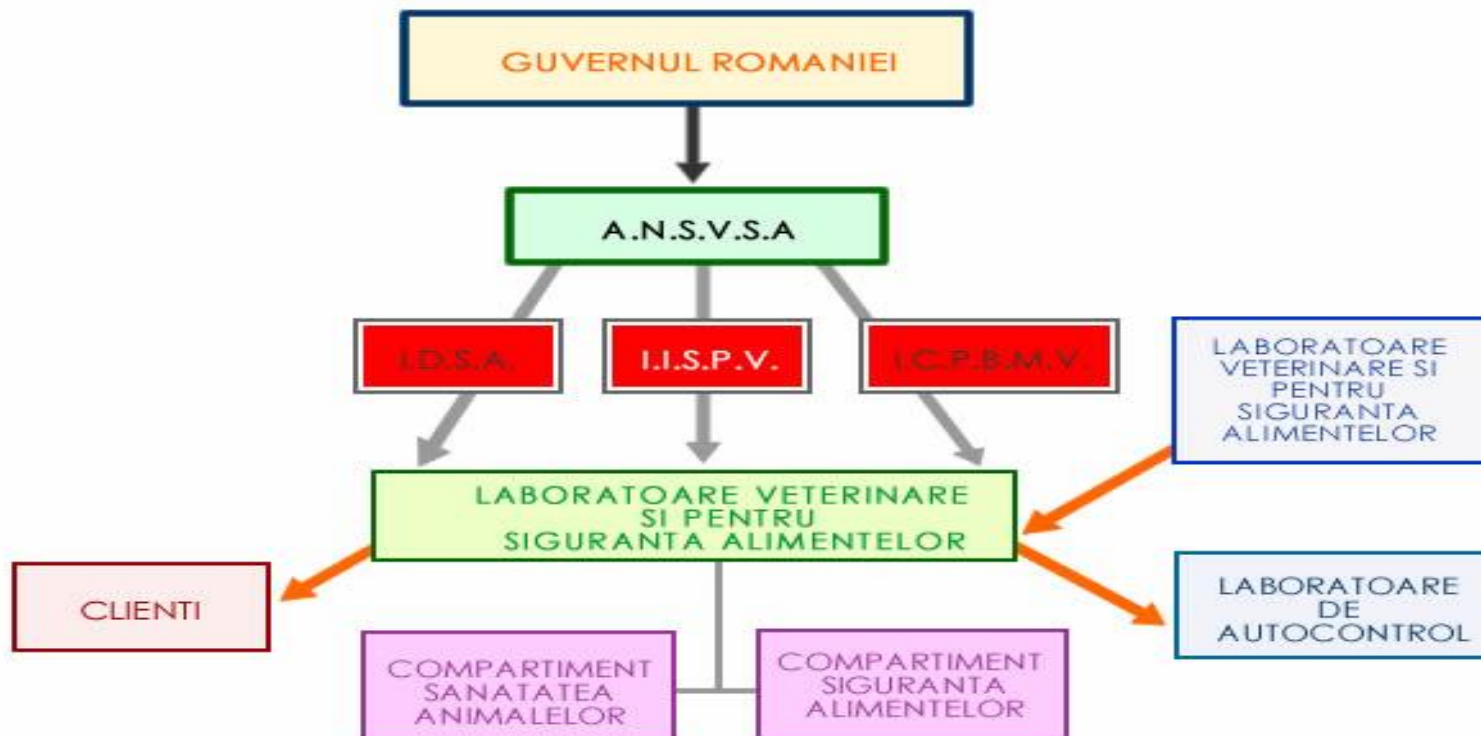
GUVERNUL ROMANIEI

A.N.S.V.S.A

I.D.S.A.

I.I.S.P.V.

I.C.P.B.M.V.

LABORATOARE VETERINARE SI PENTRU SIGURANTA ALIMENTELOR

LABORATOARE VETERINARE SI PENTRU SIGURANTA ALIMENTELOR

CLIENTI

LABORATOARE DE AUTOCONTROL

COMPARTIMENT SANATATEA ANIMALELOR

COMPARTIMENT SIGURANTA ALIMENTELOR